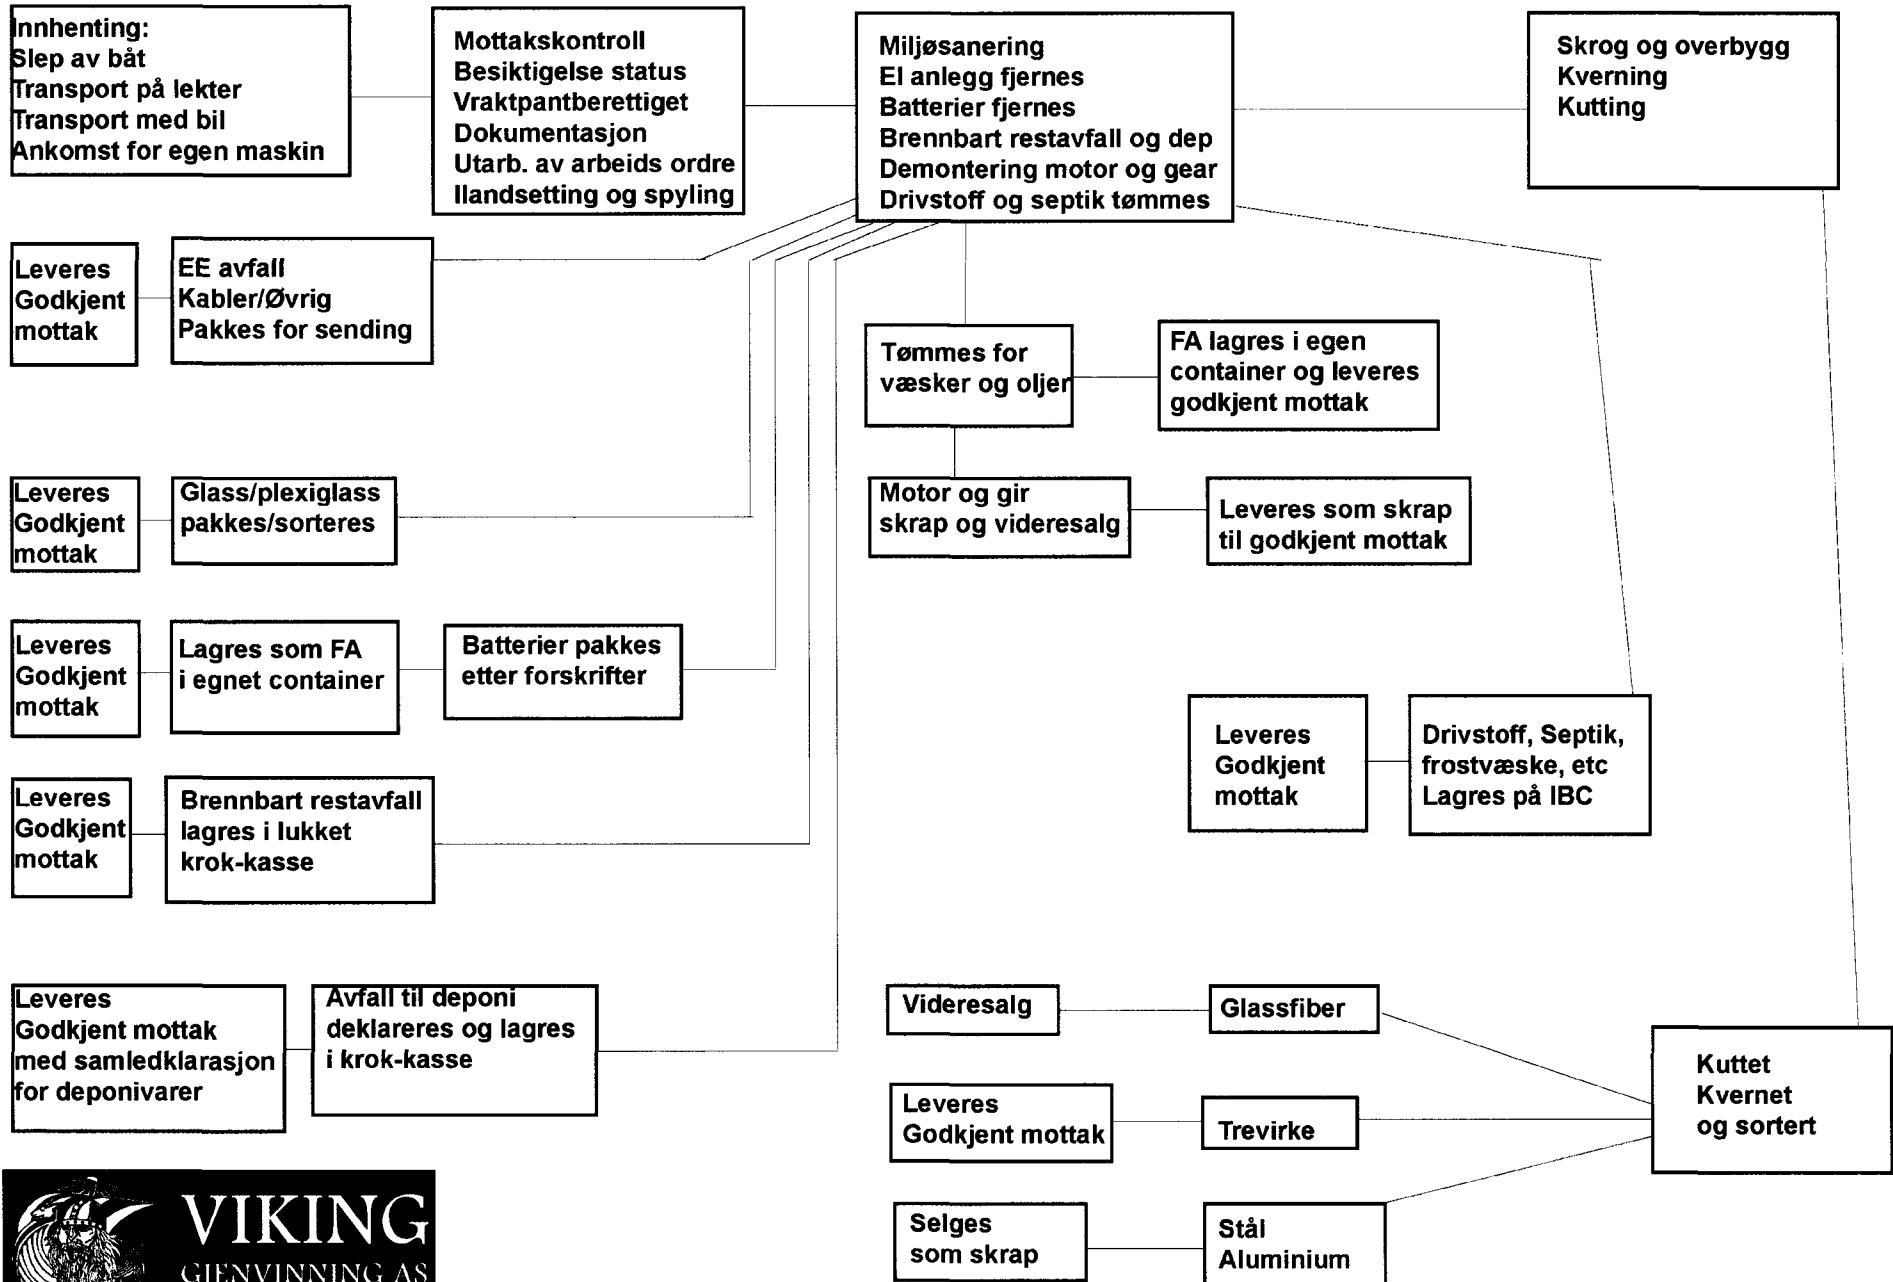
Innhenting:
Slep av båt
Transport på lekter
Transport med bil
Ankomst for egen maskin

Mottakskontroll
Besiktigelse status
Vraktpantberettiget
Dokumentasjon
Utarb. av arbeids ordre
Ilandsetting og spyling

Miljøsanering
El anlegg fjernes
Batterier fjernes
Brennbart restavfall og dep
Demontering motor og gear
Drivstoff og septik tømmes

Skrog og overbygg
Kverning
Kutting

Leveres
Godkjent
mottak

EE avfall
Kabler/Øvrig
Pakkes for sending

Tømmes for
væsker og oljer

FA lagres i egen
container og leveres
godkjent mottak

Leveres
Godkjent
mottak

Glass/plexiglass
pakkes/sorteres

Motor og gir
skrap og videresalg

Leveres som skrap
til godkjent mottak

Leveres
Godkjent
mottak

Lagres som FA
i egnet container

Batterier pakkes
etter forskrifter

Leveres
Godkjent
mottak

Drivstoff, Septik,
frostvæske, etc
Lagres på IBC

Leveres
Godkjent
mottak

Brennbart restavfall
lagres i lukket
krok-kasse

Leveres
Godkjent mottak
med samledklarasjon
for deponivarer

Avfall til deponi
deklareres og lagres
i krok-kasse

Videresalg

Glassfiber

Kuttet
Kvernet
og sortert

Leveres
Godkjent mottak

Trevirke

Selges
som skrap

Stål
Aluminium

VIKING
GJENVINNING AS